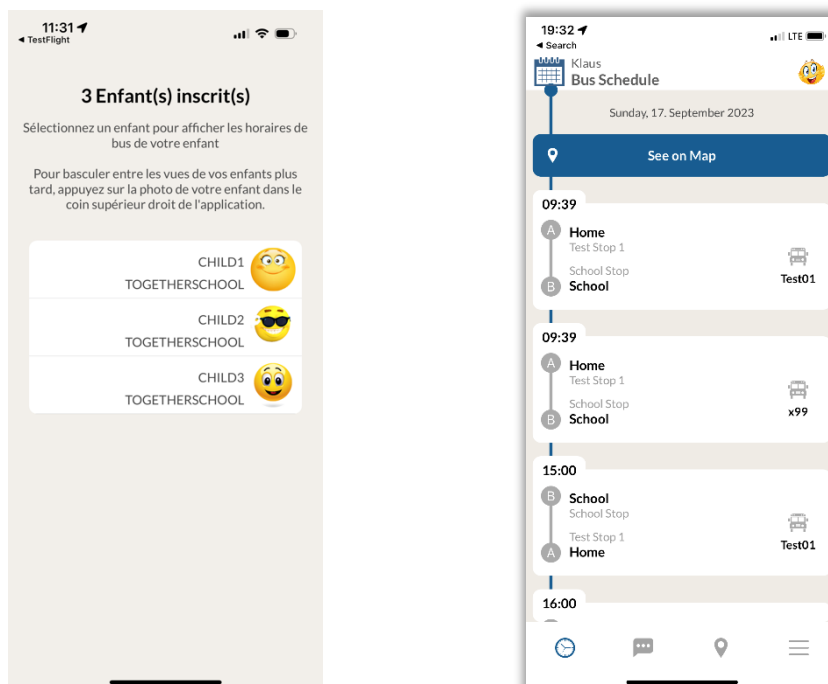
11:31
◂ TestFlight

3 Enfant(s) inscrit(s)

Sélectionnez un enfant pour afficher les horaires de bus de votre enfant

Pour basculer entre les vues de vos enfants plus tard, appuyez sur la photo de votre enfant dans le coin supérieur droit de l'application.

CHILD1
TOGETHERSCHOOL

CHILD2
TOGETHERSCHOOL

CHILD3
TOGETHERSCHOOL

19:32
◂ Search
LTE

Klaus
Bus Schedule

Sunday, 17. September 2023

See on Map

09:39
A Home
Test Stop 1
School Stop
B School
Test01

09:39
A Home
Test Stop 1
School Stop
B School
x99

15:00
B School
School Stop
Test Stop 1
A Home
Test01

16:00